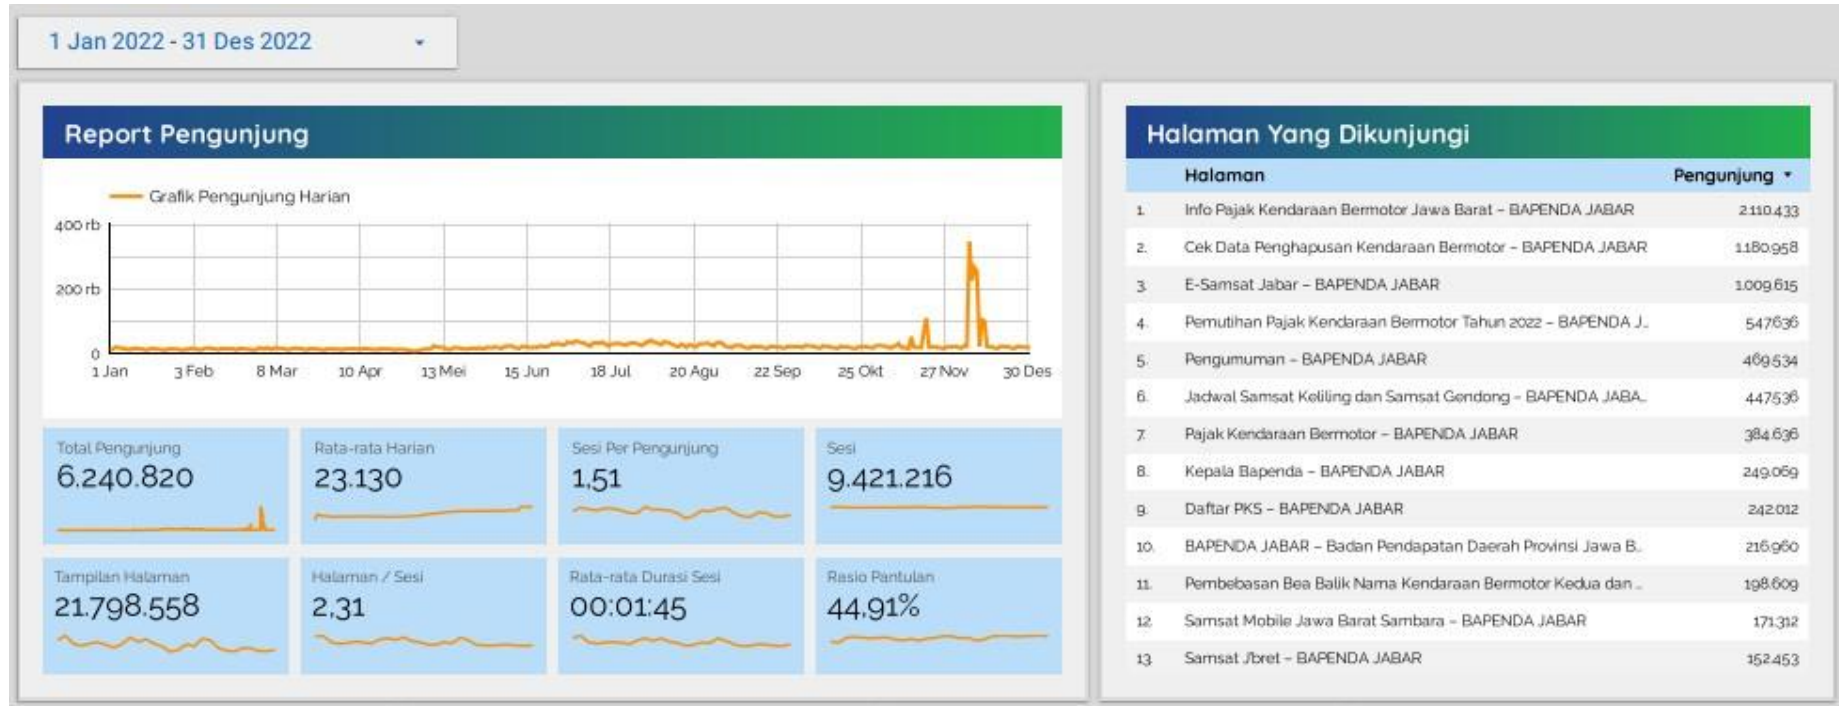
1 Jan 2022 - 31 Des 2022 ▾

Report Pengunjung

Grafik Pengunjung Harian

400 rb
200 rb
0
1 Jan 3 Feb 8 Mar 10 Apr 13 Mei 15 Jun 18 Jul 20 Agu 22 Sep 25 Okt 27 Nov 30 Des

Total Pengunjung
6.240.820

Rata-rata Harian
23.130

Sesi Per Pengunjung
1,51

Sesi
9.421.216

Tampilan Halaman
21.798.558

Halaman / Sesi
2,31

Rata-rata Durasi Sesi
00:01:45

Rasio Pantulan
44,91%

Halaman Yang Dikunjungi

| | Halaman | Pengunjung ▾ |
|---|---|---|
| 1. | Info Pajak Kendaraan Bermotor Jawa Barat - BAPENDA JABAR | 2.110.433 |
| 2. | Cek Data Penghapusan Kendaraan Bermotor - BAPENDA JABAR | 1.180.958 |
| 3. | E-Samsat Jabar - BAPENDA JABAR | 1.009.615 |
| 4. | Pemutihan Pajak Kendaraan Bermotor Tahun 2022 - BAPENDA J... | 547.636 |
| 5. | Pengumuman - BAPENDA JABAR | 469.534 |
| 6. | Jadwal Samsat Keliling dan Samsat Gendong - BAPENDA JABA... | 447.536 |
| 7. | Pajak Kendaraan Bermotor - BAPENDA JABAR | 384.636 |
| 8. | Kepala Bapenda - BAPENDA JABAR | 249.069 |
| 9. | Daftar PKS - BAPENDA JABAR | 242.012 |
| 10. | BAPENDA JABAR - Badan Pendapatan Daerah Provinsi Jawa B... | 216.960 |
| 11. | Pembebasan Bea Balik Nama Kendaraan Bermotor Kedua dan ... | 198.609 |
| 12. | Samsat Mobile Jawa Barat Sambara - BAPENDA JABAR | 171.312 |
| 13. | Samsat Jbret - BAPENDA JABAR | 152.453 |